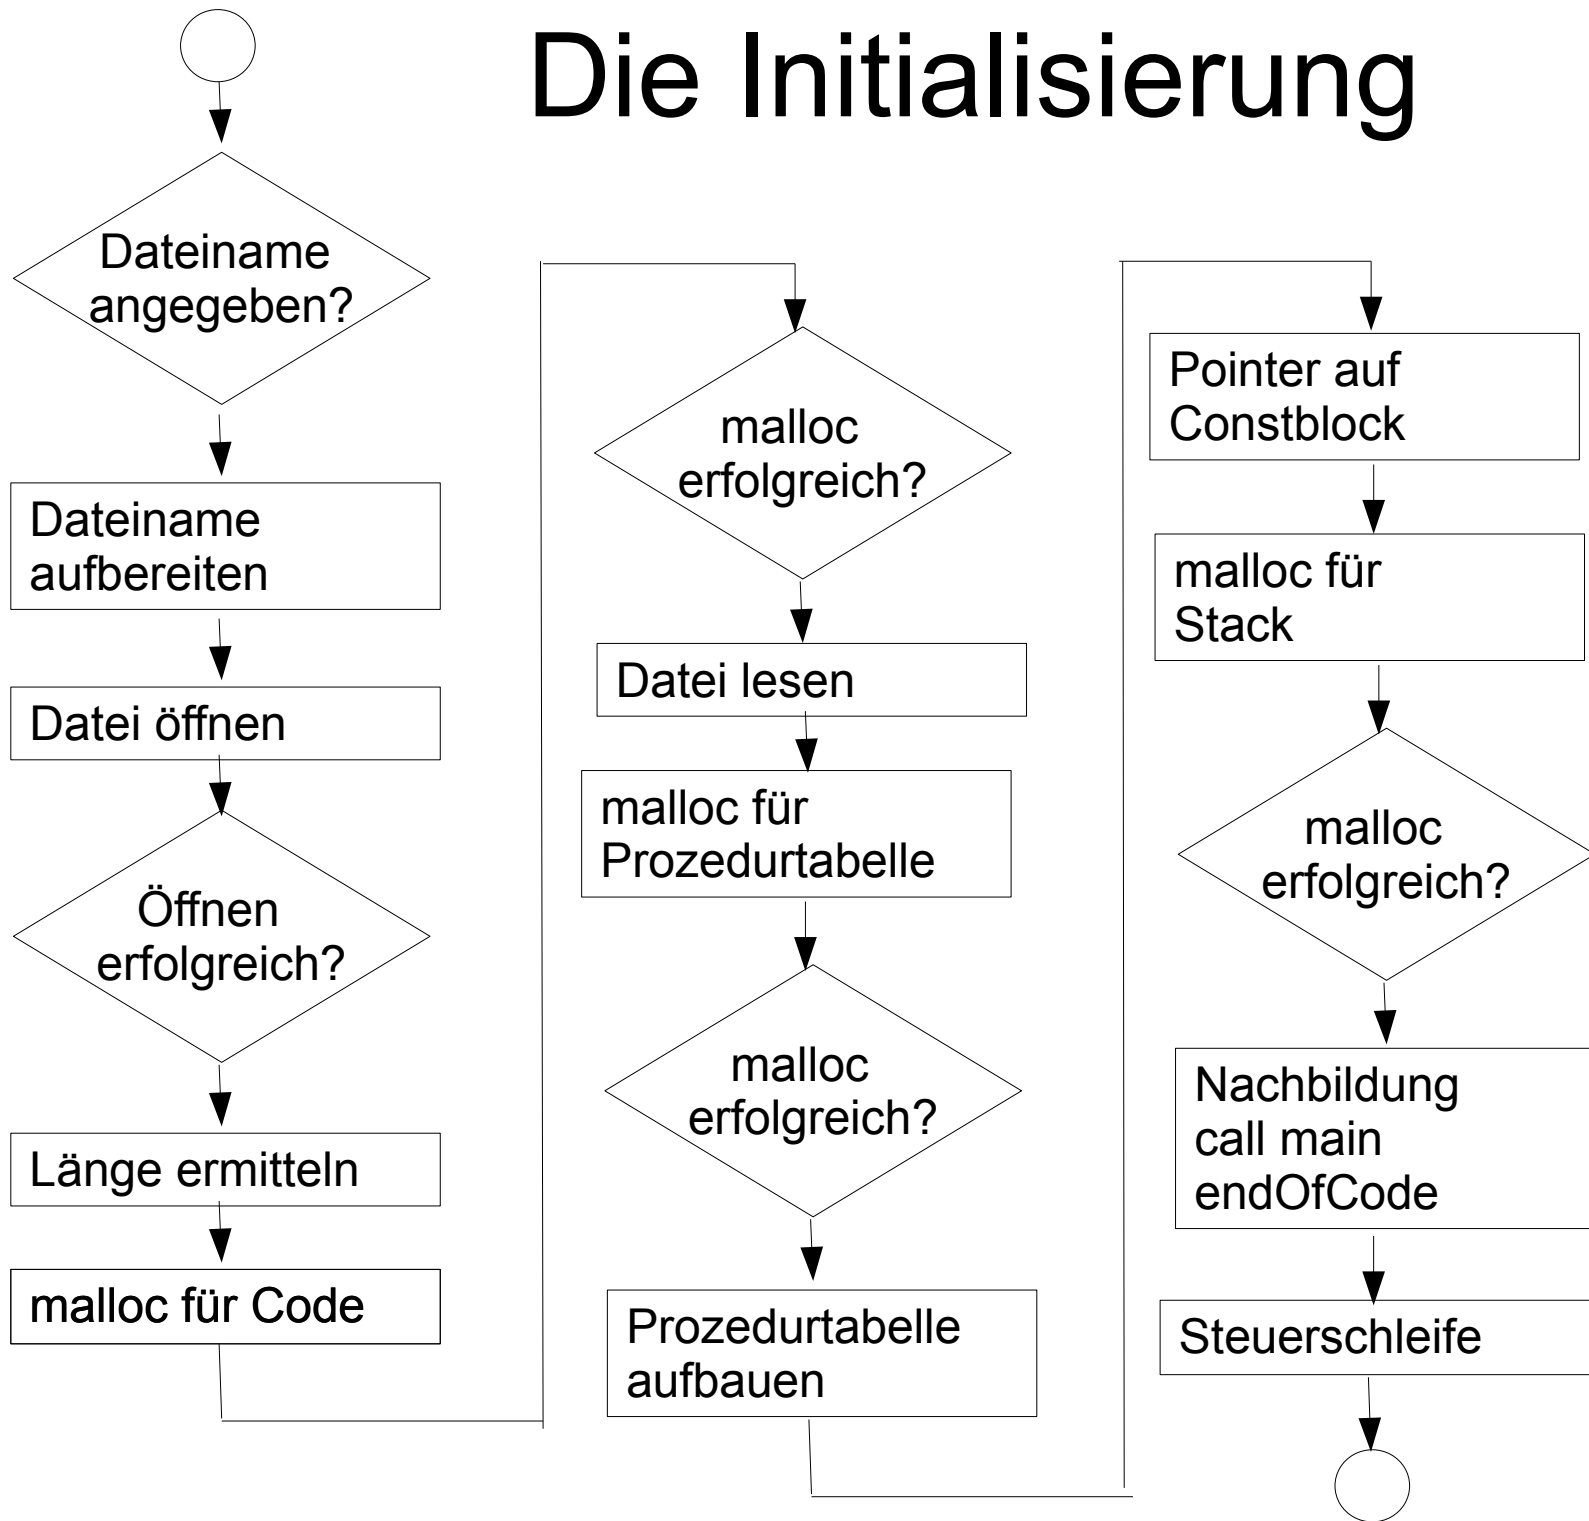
Die Initialisierung

Dateiname angegeben?

Dateiname aufbereiten

Datei öffnen

Öffnen erfolgreich?

Länge ermitteln

malloc für Code

malloc erfolgreich?

Datei lesen

malloc für Prozedurtabelle

malloc erfolgreich?

Prozedurtabelle aufbauen

Pointer auf Constblock

malloc für Stack

malloc erfolgreich?

Nachbildung
call main
endOfCode

Steuerschleife